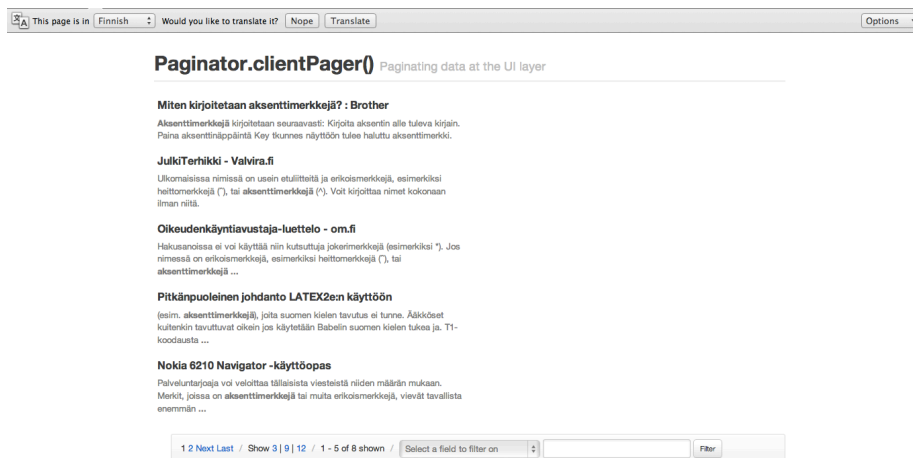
This page is in Finnish Would you like to translate it? Nope Translate Options

Paginator.clientPager() Paginating data at the UI layer

Miten kirjoitetaan aksenttimerkkejä? : Brother

Aksenttimerkkejä kirjoitetaan seuraavasti: Kirjoita aksentin alle tuleva kirjain. Paina aksenttinäppäintä Key tkunnes näyttöön tulee haluttu aksenttimerkki.

JulkiTerhikki - Valvira.fi

Ulkomaisissa nimissä on usein etuliitteitä ja erikoismerkkejä, esimerkiksi heittomerkkejä ('), tai aksenttimerkkejä (^). Voit kirjoittaa nimet kokonaan ilman niitä.

Oikeudenkäyntiavustaja-luettelo - om.fi

Hakusanoissa ei voi käyttää niin kutsuttuja jokerimerkkejä (esimerkiksi *). Jos nimessä on erikoismerkkejä, esimerkiksi heittomerkkejä ('), tai aksenttimerkkejä ...

Pitkänpuoleinen johdanto LATEX2e:n käyttöön

(esim. aksenttimerkkejä), joita suomen kielen tavutus ei tunne. Ääkköset kuitenkin tavuttuvat oikein jos käytetään Babelin suomen kielen tukea ja. T1-koodausta ...

Nokia 6210 Navigator -käyttöopas

Palveluntarjoaja voi veloittaa tällaisista viesteistä niiden määrän mukaan. Merkit, joissa on aksenttimerkkejä tai muita erikoismerkkejä, vievät tavallista enemmän ...

1 2 Next Last / Show 3 | 9 | 12 / 1 - 5 of 8 shown / Select a field to filter on Filter